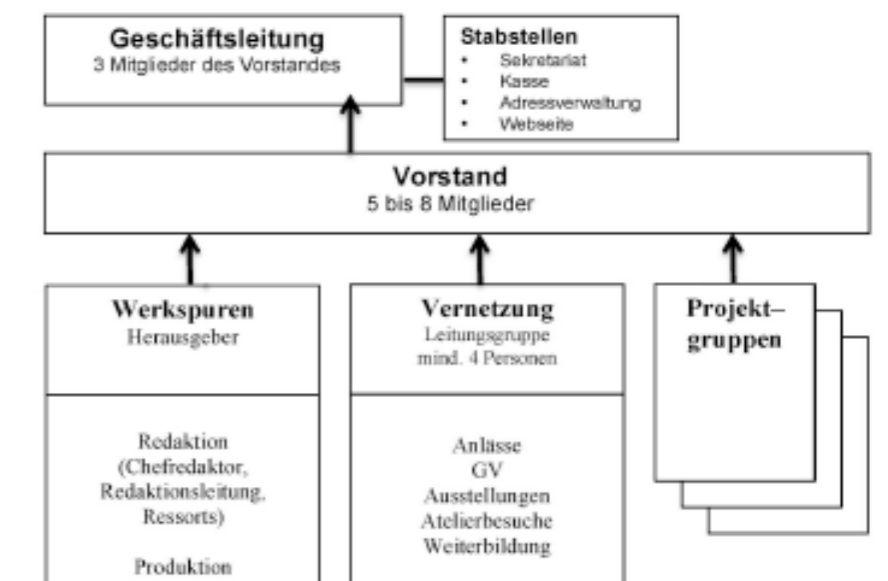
Geschäftsleitung
3 Mitglieder des Vorstandes

Stabstellen
• Sekretariat
• Kasse
• Adressverwaltung
• Webseite

Vorstand
5 bis 8 Mitglieder

Werkspuren
Herausgeber

Redaktion
(Chefredaktor,
Redaktionsleitung,
Ressorts)

Produktion

Vernetzung
Leitungsgruppe
mind. 4 Personen

Anlässe
GV
Ausstellungen
Atelierbesuche
Weiterbildung

Projekt–
gruppen